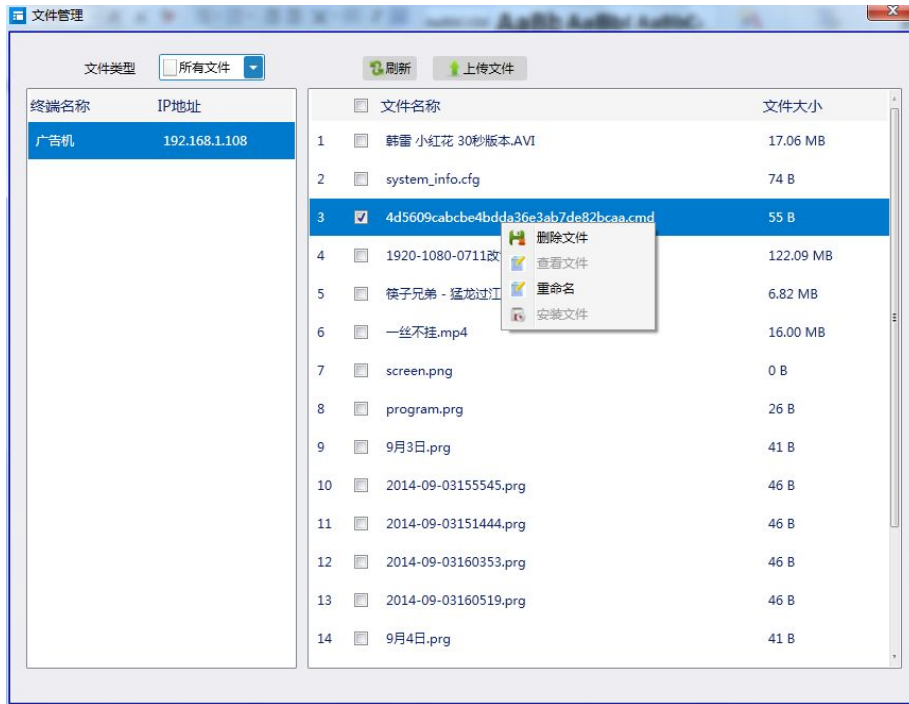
文件管理

文件类型 所有文件

刷新 上传文件

| 终端名称 | IP地址 |
|---|---|
| 广告机 | 192.168.1.108 |

| | 文件名称 | 文件大小 |
|---|---|---|
| 1 | 韩雷 小红花 30秒版本.AVI | 17.06 MB |
| 2 | system_info.cfg | 74 B |
| 3 | 4d5609cabcbe4bdda36e3ab7de82bcaa.cmd | 55 B |
| 4 | 1920-1080-0711改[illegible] | 122.09 MB |
| 5 | 筷子兄弟 - 猛龙过江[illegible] | 6.82 MB |
| 6 | 一丝不挂.mp4 | 16.00 MB |
| 7 | screen.png | 0 B |
| 8 | program.prg | 26 B |
| 9 | 9月3日.prg | 41 B |
| 10 | 2014-09-03155545.prg | 46 B |
| 11 | 2014-09-03151444.prg | 46 B |
| 12 | 2014-09-03160353.prg | 46 B |
| 13 | 2014-09-03160519.prg | 46 B |
| 14 | 9月4日.prg | 41 B |

删除文件
查看文件
重命名
安装文件